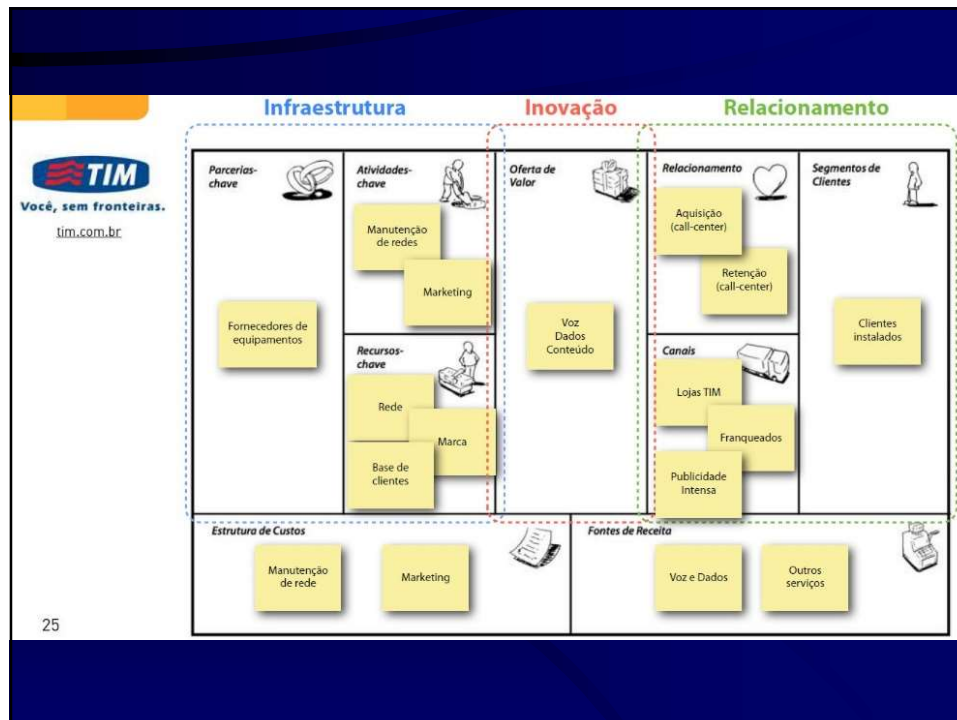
Infraestrutura

Inovação

Relacionamento

TIM

Você, sem fronteiras.

tim.com.br

Parcerias-chave

Fornecedores de equipamentos

Atividades-chave

Manutenção de redes

Marketing

Recursos-chave

Rede

Marca

Base de clientes

Oferta de Valor

Voz
Dados
Conteúdo

Relacionamento

Aquisição (call-center)

Retenção (call-center)

Canais

Lojas TIM

Franqueados

Publicidade Intensa

Segmentos de Clientes

Clientes instalados

Estrutura de Custos

Manutenção de rede

Marketing

Fontes de Receita

Voz e Dados

Outros serviços

25